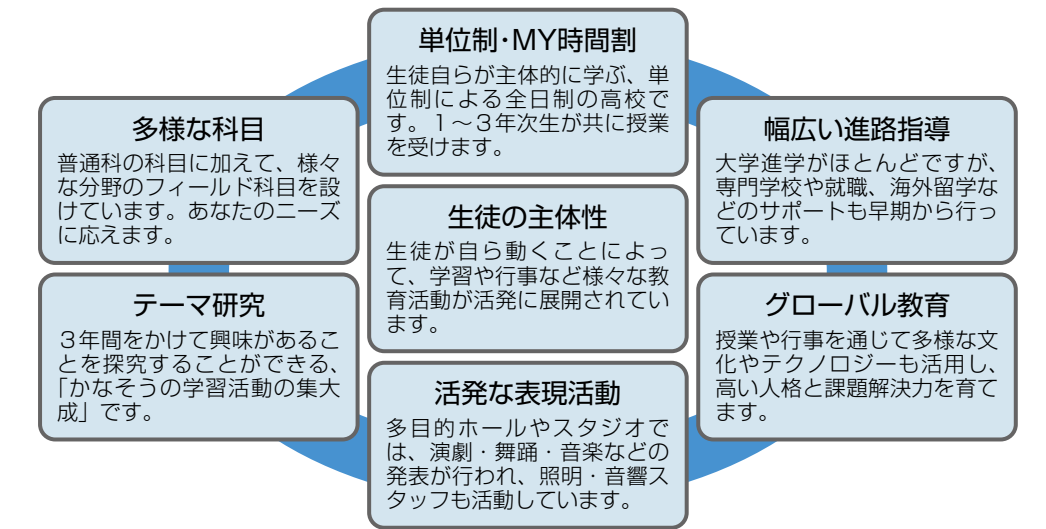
単位制・MY時間割

生徒自らが主体的に学ぶ、単位制による全日制の高校です。１～３年次生が共に授業を受けます。

多様な科目

普通科の科目に加えて、様々な分野のフィールド科目を設けています。あなたのニーズに応えます。

幅広い進路指導

大学進学がほとんどですが、専門学校や就職、海外留学などのサポートも早期から行っています。

生徒の主体性

生徒が自ら動くことによって、学習や行事など様々な教育活動が活発に展開されています。

テーマ研究

３年間をかけて興味があることを探究することができる、「かなそうの学習活動の集大成」です。

グローバル教育

授業や行事を通じて多様な文化やテクノロジーも活用し、高い人格と課題解決力を育てます。

活発な表現活動

多目的ホールやスタジオでは、演劇・舞踊・音楽などの発表が行われ、照明・音響スタッフも活動しています。